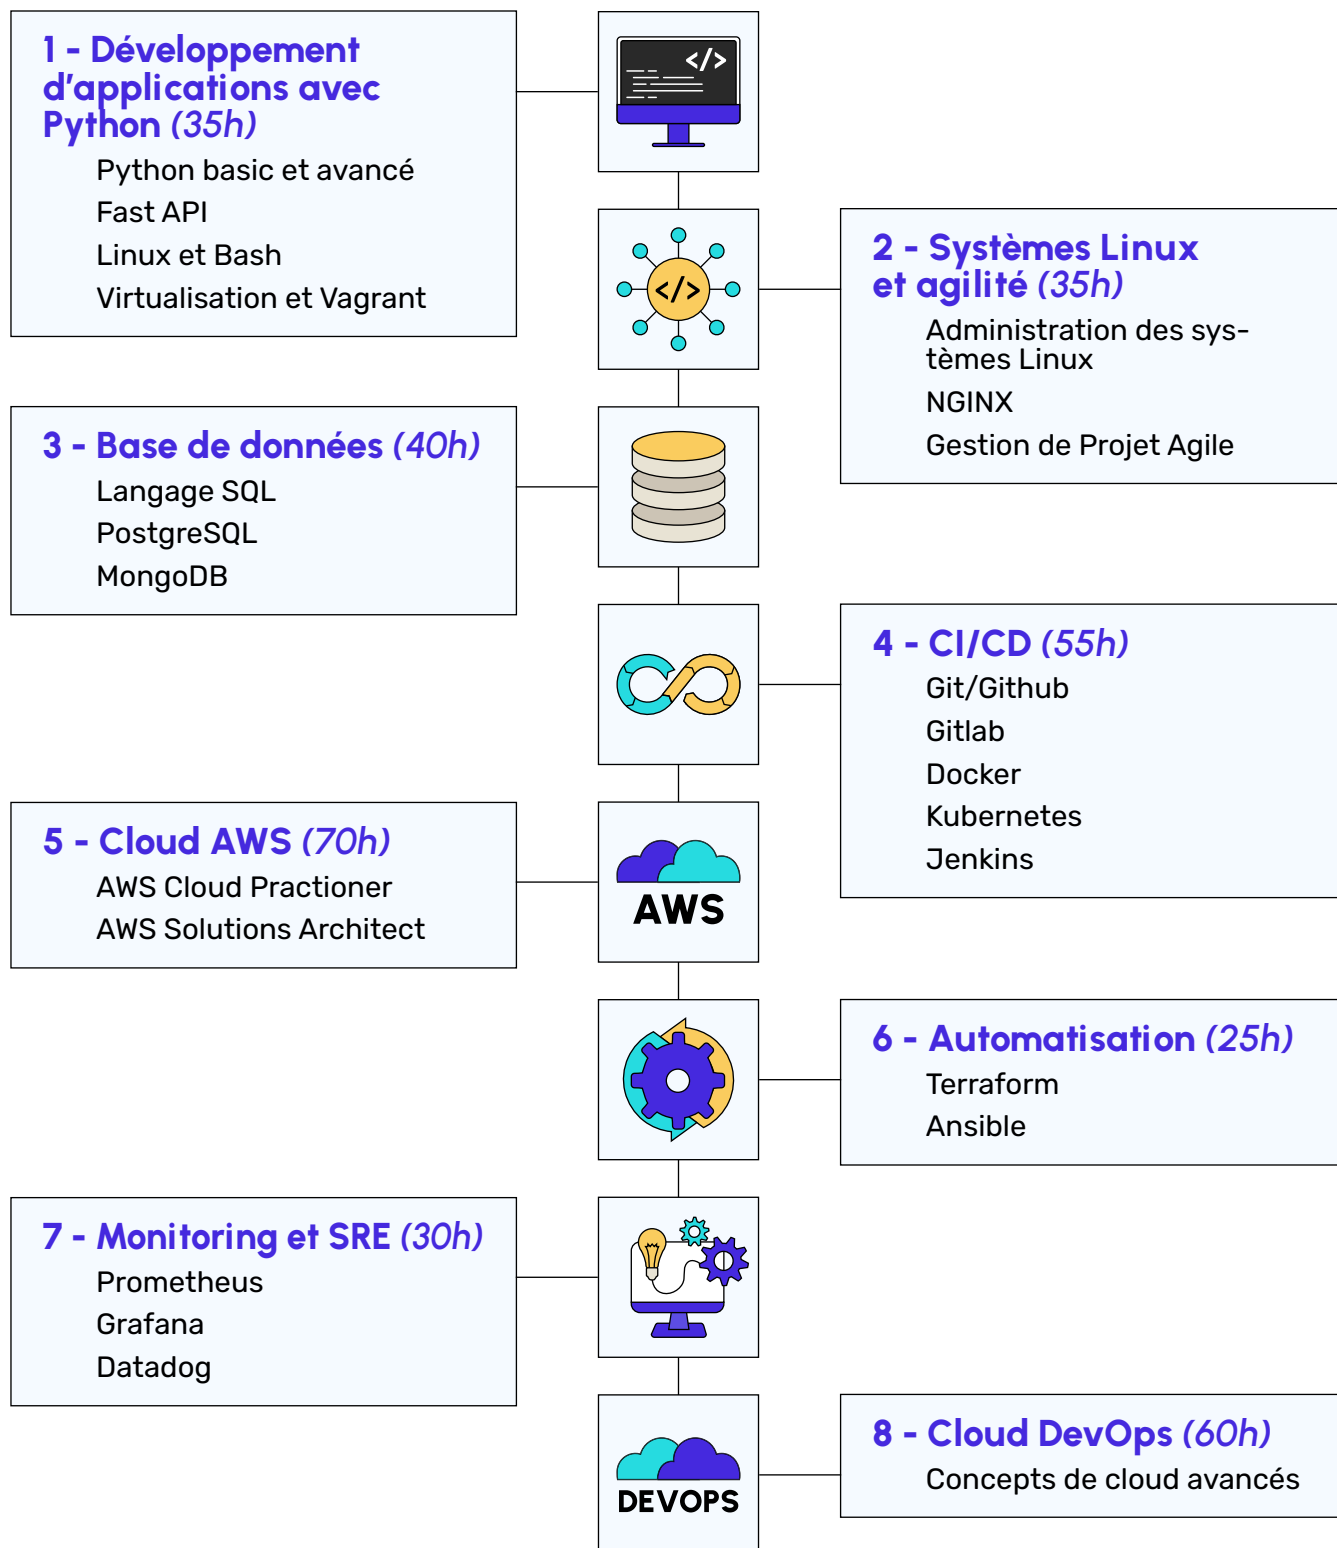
1 - Développement d'applications avec Python (35h)

Python basic et avancé

Fast API

Linux et Bash

Virtualisation et Vagrant

</>

</>

2 - Systèmes Linux et agilité (35h)

Administration des systèmes Linux

NGINX

Gestion de Projet Agile

3 - Base de données (40h)

Langage SQL

PostgreSQL

MongoDB

4 - CI/CD (55h)

Git/Github

Gitlab

Docker

Kubernetes

Jenkins

5 - Cloud AWS (70h)

AWS Cloud Practioner

AWS Solutions Architect

AWS

6 - Automatisation (25h)

Terraform

Ansible

7 - Monitoring et SRE (30h)

Prometheus

Grafana

Datadog

DEVOPS

8 - Cloud DevOps (60h)

Concepts de cloud avancés